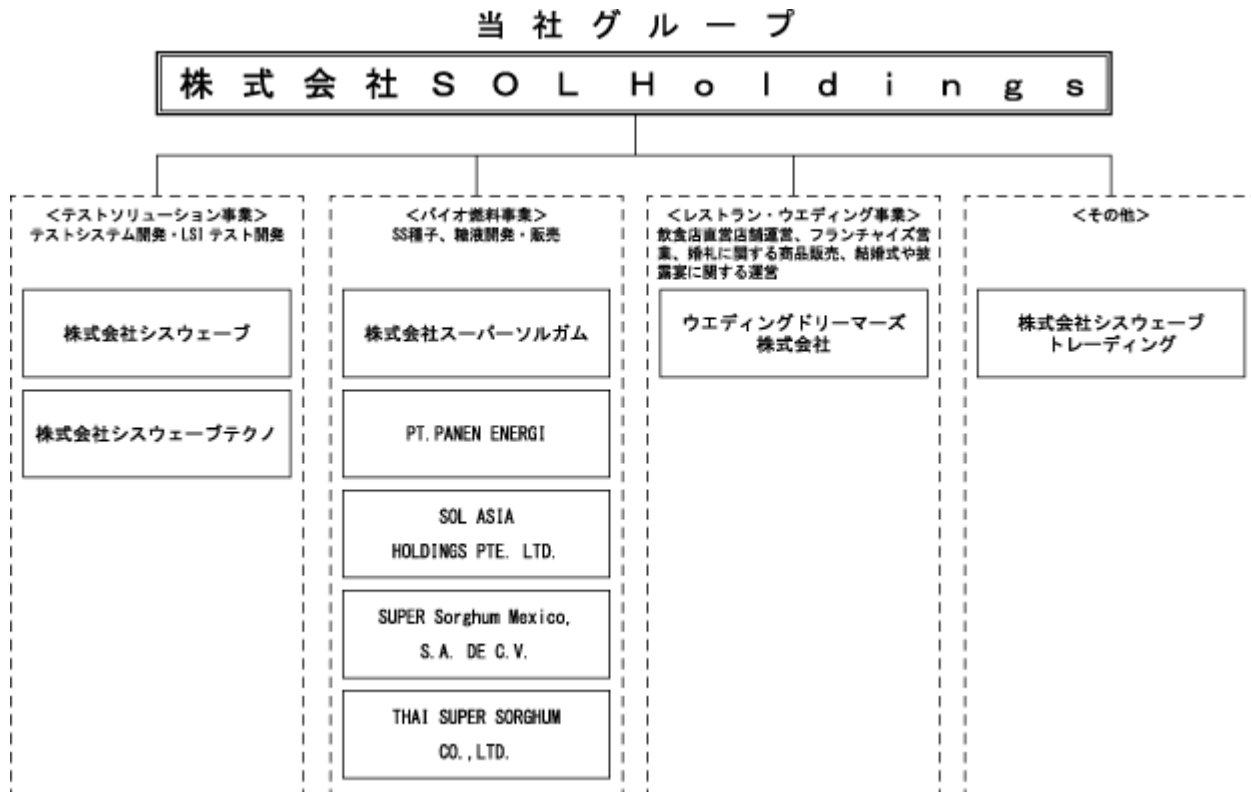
当社グループ

株式会社SOL Holdings

<テストソリューション事業>
テストシステム開発・LSIテスト開発

株式会社シスウェーブ

株式会社シスウェーブテクノ

<バイオ燃料事業>
SS種子、糖液開発・販売

株式会社スーパーソルガム

PT.PANEN ENERGI

SOL ASIA HOLDINGS PTE. LTD.

SUPER Sorghum Mexico, S.A. DE C.V.

THAI SUPER SORGHUM CO.,LTD.

<レストラン・ウエディング事業>
飲食店直営店舗運営、フランチャイズ営業、婚礼に関する商品販売、結婚式や披露宴に関する運営

ウエディングドリーマーズ株式会社

<その他>

株式会社シスウェーブトレーディング